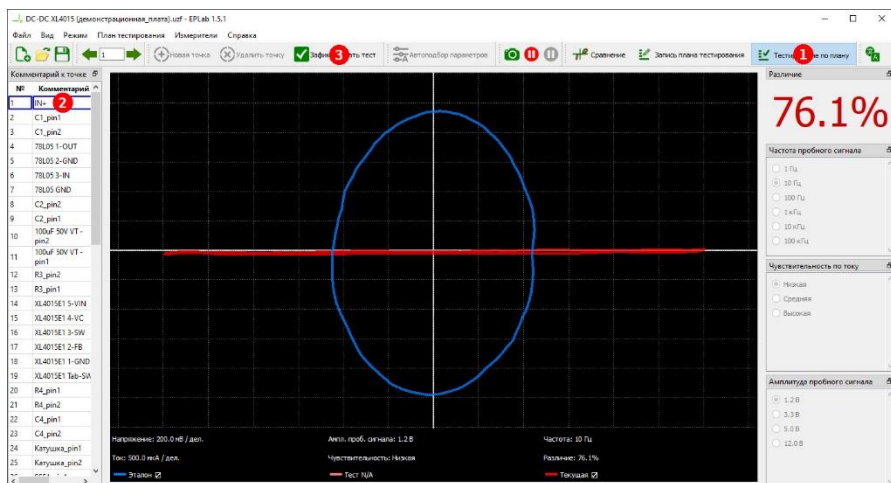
DC-DC XL4015 [демонстрационная_плата].uzf - EPLab 1.5.1

Файл Вид Режим План тестирования Измерители Справка

1 Новая точка Удалить точку Зафи 3 ать тест Автоподбор параметров Сравнение Запись плана тестирования Тести 1 е по плану

Комментарий к точке

| № | Комментарий |
|---|---|
| 1 | IN+ 2 |
| 2 | C1_pin1 |
| 3 | C1_pin2 |
| 4 | 78L05 1-OUT |
| 5 | 78L05 2-GND |
| 6 | 78L05 3-IN |
| 7 | 78L05 GND |
| 8 | C2_pin2 |
| 9 | C2_pin1 |
| 10 | 100uF 50V VT - pin2 |
| 11 | 100uF 50V VT - pin1 |
| 12 | R3_pin2 |
| 13 | R3_pin1 |
| 14 | XL4015E1 5-VIN |
| 15 | XL4015E1 4-VC |
| 16 | XL4015E1 3-SW |
| 17 | XL4015E1 2-FB |
| 18 | XL4015E1 1-GND |
| 19 | XL4015E1 Teb-SW |
| 20 | R4_pin1 |
| 21 | R4_pin2 |
| 22 | C4_pin1 |
| 23 | C4_pin2 |
| 24 | Катушка_pin1 |
| 25 | Катушка_pin2 |

Напряжение: 200.0 мВ / дел.
Ампл. проб. сигнала: 1.2 В
Частота: 10 Гц
Ток: 500.0 мкА / дел.
Чувствительность: Низкая
Различие: 76.1%
Эталон
Тест N/A
Текущая

Различие
76.1%

Частота пробного сигнала
1 Гц
10 Гц
100 Гц
1 кГц
10 кГц
100 кГц

Чувствительность по току
Низкая
Средняя
Высокая

Амплитуда пробного сигнала
1.2 В
3.3 В
5.0 В
12.0 В